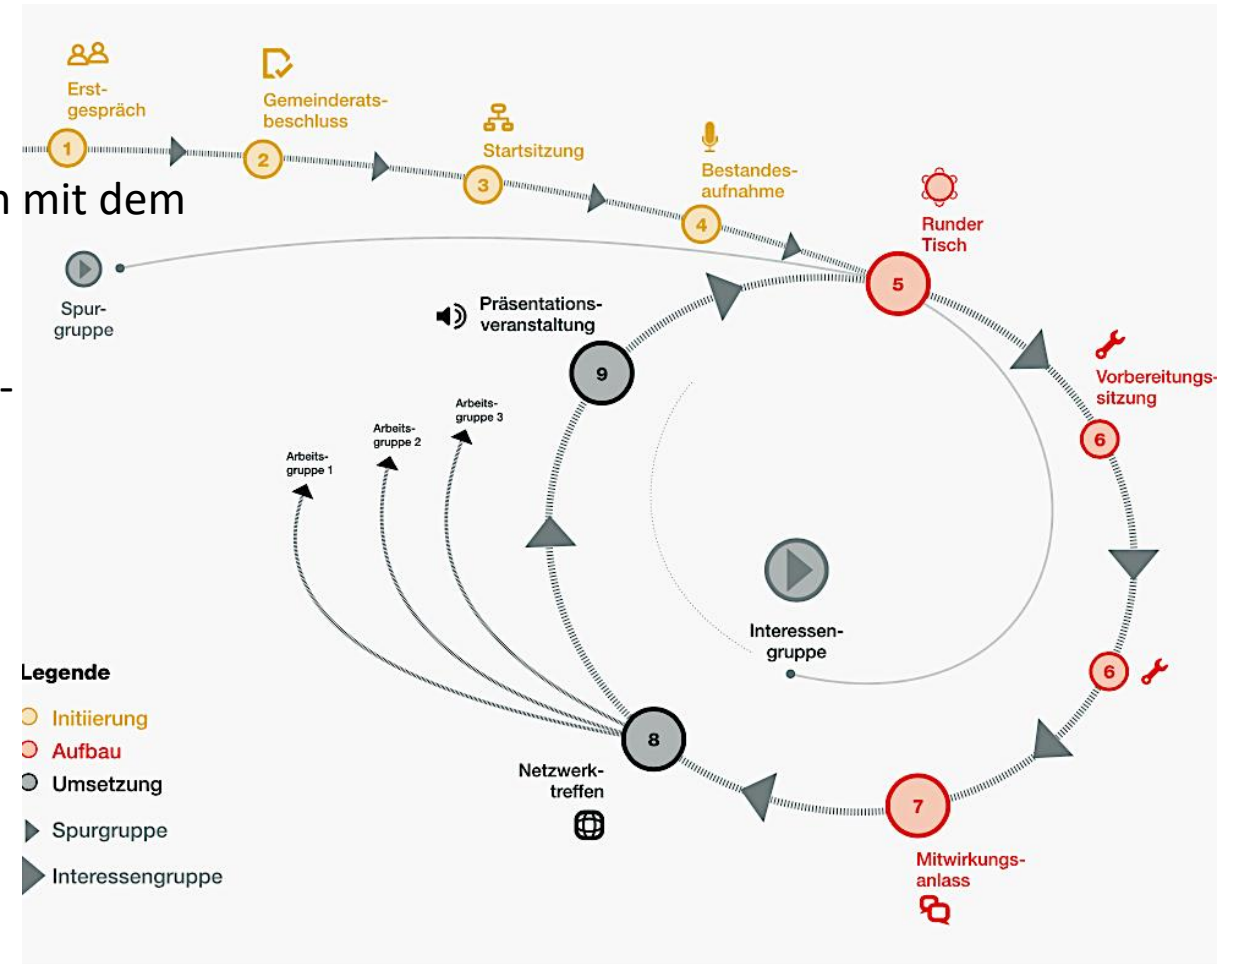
Erstgespräch
1
Gemeinderatsbeschluss
2
Startsitzung
3
Bestandesaufnahme
4
n mit dem
Runder Tisch
5
Spurgruppe
Präsentationsveranstaltung
9
-
Vorbereitungssitzung
6
Arbeitsgruppe 3
Arbeitsgruppe 2
Arbeitsgruppe 1
Interessengruppe
6
Legende
Initiierung
Aufbau
Umsetzung
Spurgruppe
Interessengruppe
8
Netzwerktreffen
7
Mitwirkungsanlass